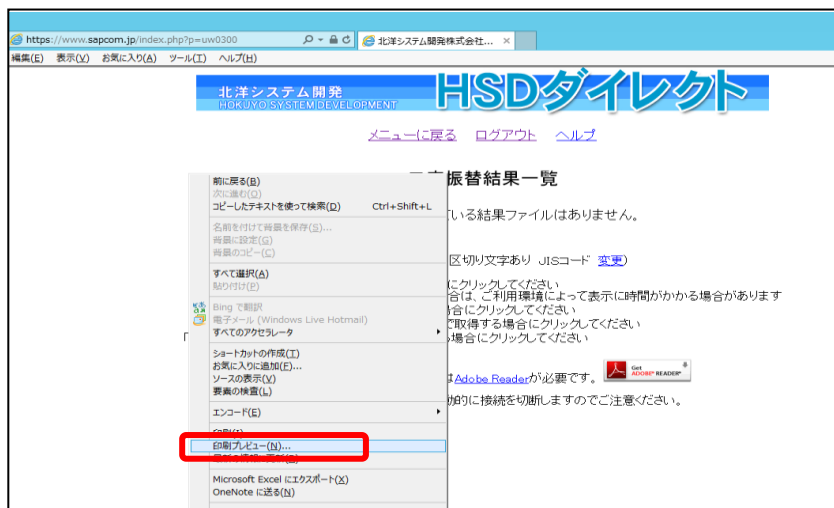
https://www.sapcom.jp/index.php?p=uw0300
北洋システム開発株式会社... ×
編集(E) 表示(V) お気に入り(A) ツール(T) ヘルプ(H)

北洋システム開発
HOKUYO SYSTEM DEVELOPMENT
HSDダイレクト

メニューに戻る ログアウト ヘルプ

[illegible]振替結果一覧

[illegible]いる結果ファイルはありません。

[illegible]区切り文字あり JISコード 変更)
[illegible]にクリックしてください
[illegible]合は、ご利用環境によって表示に時間がかかる場合があります
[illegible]合にクリックしてください
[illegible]取得する場合にクリックしてください
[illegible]場合にクリックしてください

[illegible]はAdobe Readerが必要です。 Get ADOBE READER
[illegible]的に接続を切断しますのでご注意ください。

前に戻る(B)
次に進む(O)
コピーしたテキストを使って検索(D) Ctrl+Shift+L
名前を付けて背景を保存(S)...
背景に設定(G)
背景のコピー(C)
すべて選択(A)
貼り付け(P)
Bing で翻訳
電子メール (Windows Live Hotmail)
すべてのアクセラレータ
ショートカットの作成(T)
お気に入りに追加(F)...
ソースの表示(V)
要素の検査(L)
エンコード(E)
印刷(I)
印刷プレビュー(N)...
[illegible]
Microsoft Excel にエクスポート(X)
OneNote に送る(N)